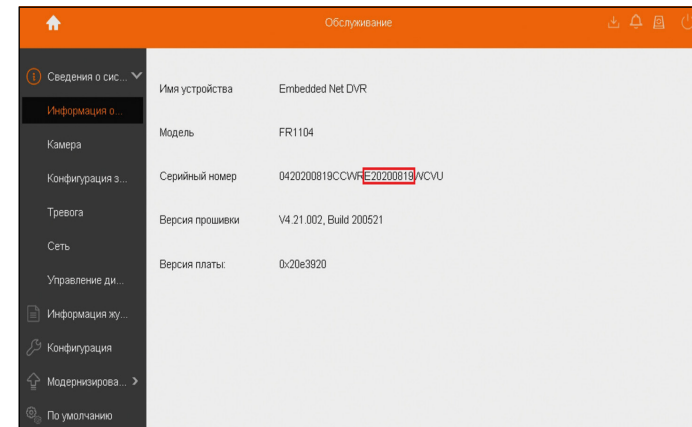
Обслуживание

Сведения о сис...
Информация о...
Камера
Конфигурация з...
Тревога
Сеть
Управление ди...
Информация жу...
Конфигурация
Модернизирова...
По умолчанию

| Имя устройства | Embedded Net DVR |
|---|---|
| Модель | FR1104 |
| Серийный номер | 0420200819CCWRE20200819WCVU |
| Версия прошивки | V4.21.002, Build 200521 |
| Версия платы: | 0x20e3920 |